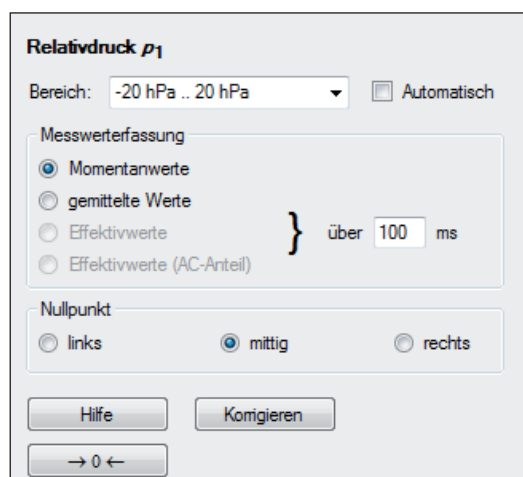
Relativdruck $p_1$

Bereich: -20 hPa .. 20 hPa

Automatisch

Messwerterfassung

Momentanwerte

gemittelte Werte

Effektivwerte

Effektivwerte (AC-Anteil)

über 100 ms

Nullpunkt

links

mittig

rechts

Hilfe

Korrigieren

→ 0 ←